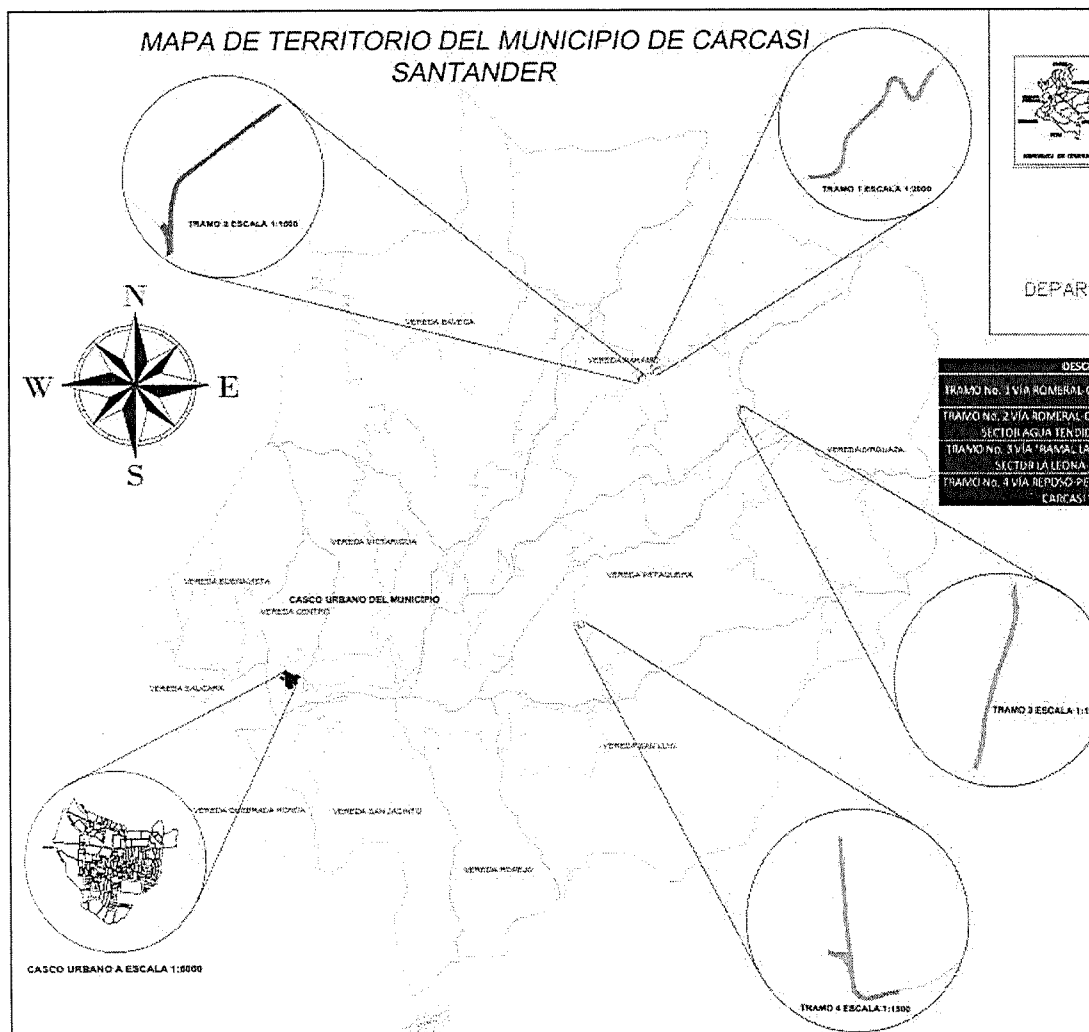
MAPA DE TERRITORIO DEL MUNICIPIO DE CARCASI SANTANDER

TRAMO 2 ESCALA 1:1000

TRAMO 1 ESCALA 1:2000

DEPAR

N
W
E
S

VEREDA BAVEGA

VEREDA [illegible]

| DESC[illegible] |
|---|
| TRAMO No. 1 VIA ROMERAL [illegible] |
| TRAMO No. 2 VIA ROMERAL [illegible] SECTOR AGUA TENDID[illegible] |
| TRAMO No. 3 VIA "RAMAL LA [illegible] SECTOR LA LEONA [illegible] |
| TRAMO No. 4 VIA REPOSO-PE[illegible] CARCASI |

VEREDA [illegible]

VEREDA VICTORIA

VEREDA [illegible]

CASCO URBANO DEL MUNICIPIO

VEREDA CENTRO

VEREDA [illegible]

VEREDA SALCARA

TRAMO 3 ESCALA 1:1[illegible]

VEREDA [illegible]

VEREDA QUEBRADA HONDA

VEREDA SAN JACINTO

VEREDA HORREJO

CASCO URBANO A ESCALA 1:6000

TRAMO 4 ESCALA 1:1500